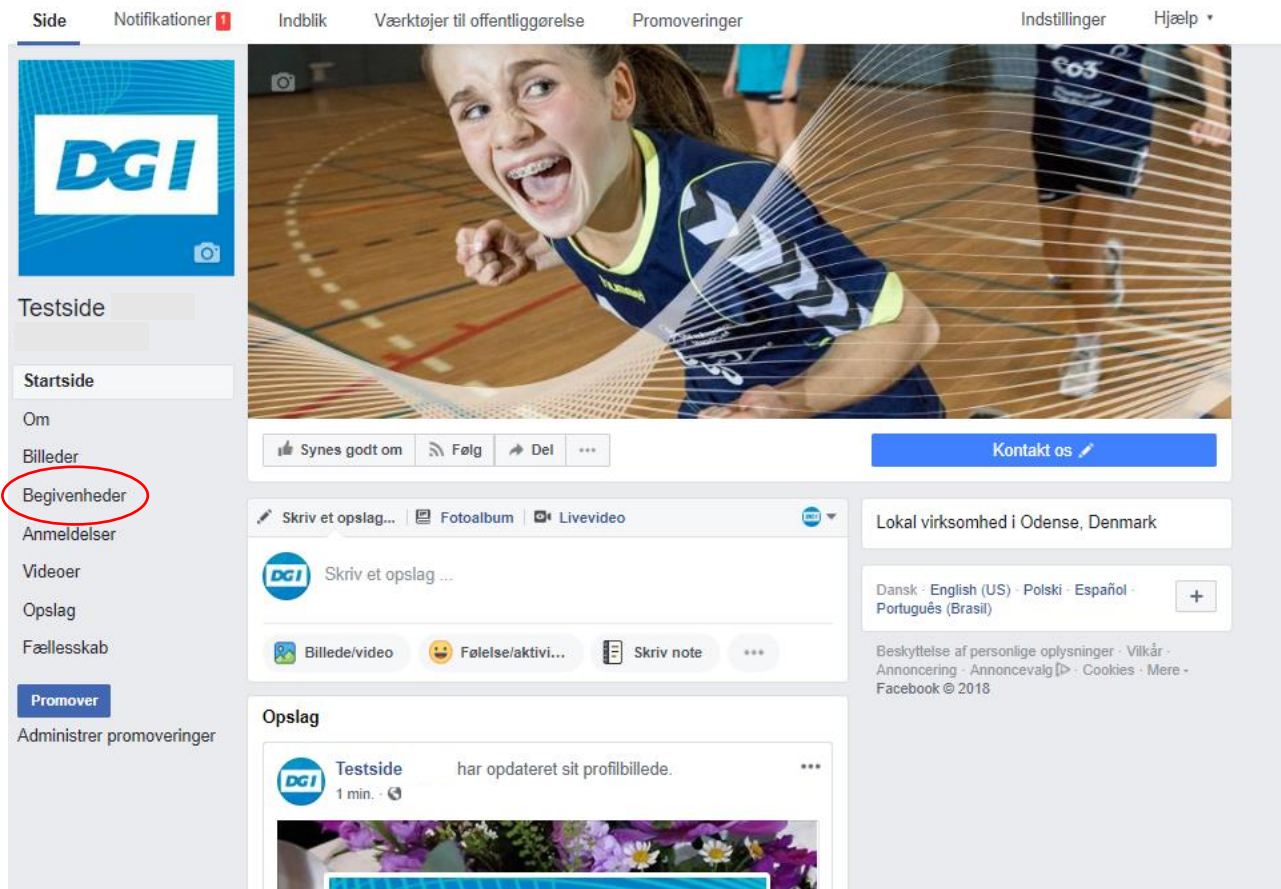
Side Notifikationer 1 Indblik Værktøjer til offentliggørelse Promoveringer Indstillinger Hjælp

DGI

Testside

Startside
Om
Billeder
Begivenheder
Anmeldelser
Videoer
Opslag
Fællesskab

Promover
Administrer promoveringer

Synes godt om Følg Del ...

Kontakt os

Skriv et opslag... Fotoalbum Livevideo

DGI Skriv et opslag ...

Billede/video Følelse/aktivi... Skriv note ...

Lokal virksomhed i Odense, Denmark

Dansk · English (US) · Polski · Español · Português (Brasil)

+

Beskyttelse af personlige oplysninger · Vilkår · Annoncering · Annoncevalg · Cookies · Mere · Facebook © 2018

Opslag

DGI Testside har opdateret sit profilbillede.
1 min. ·